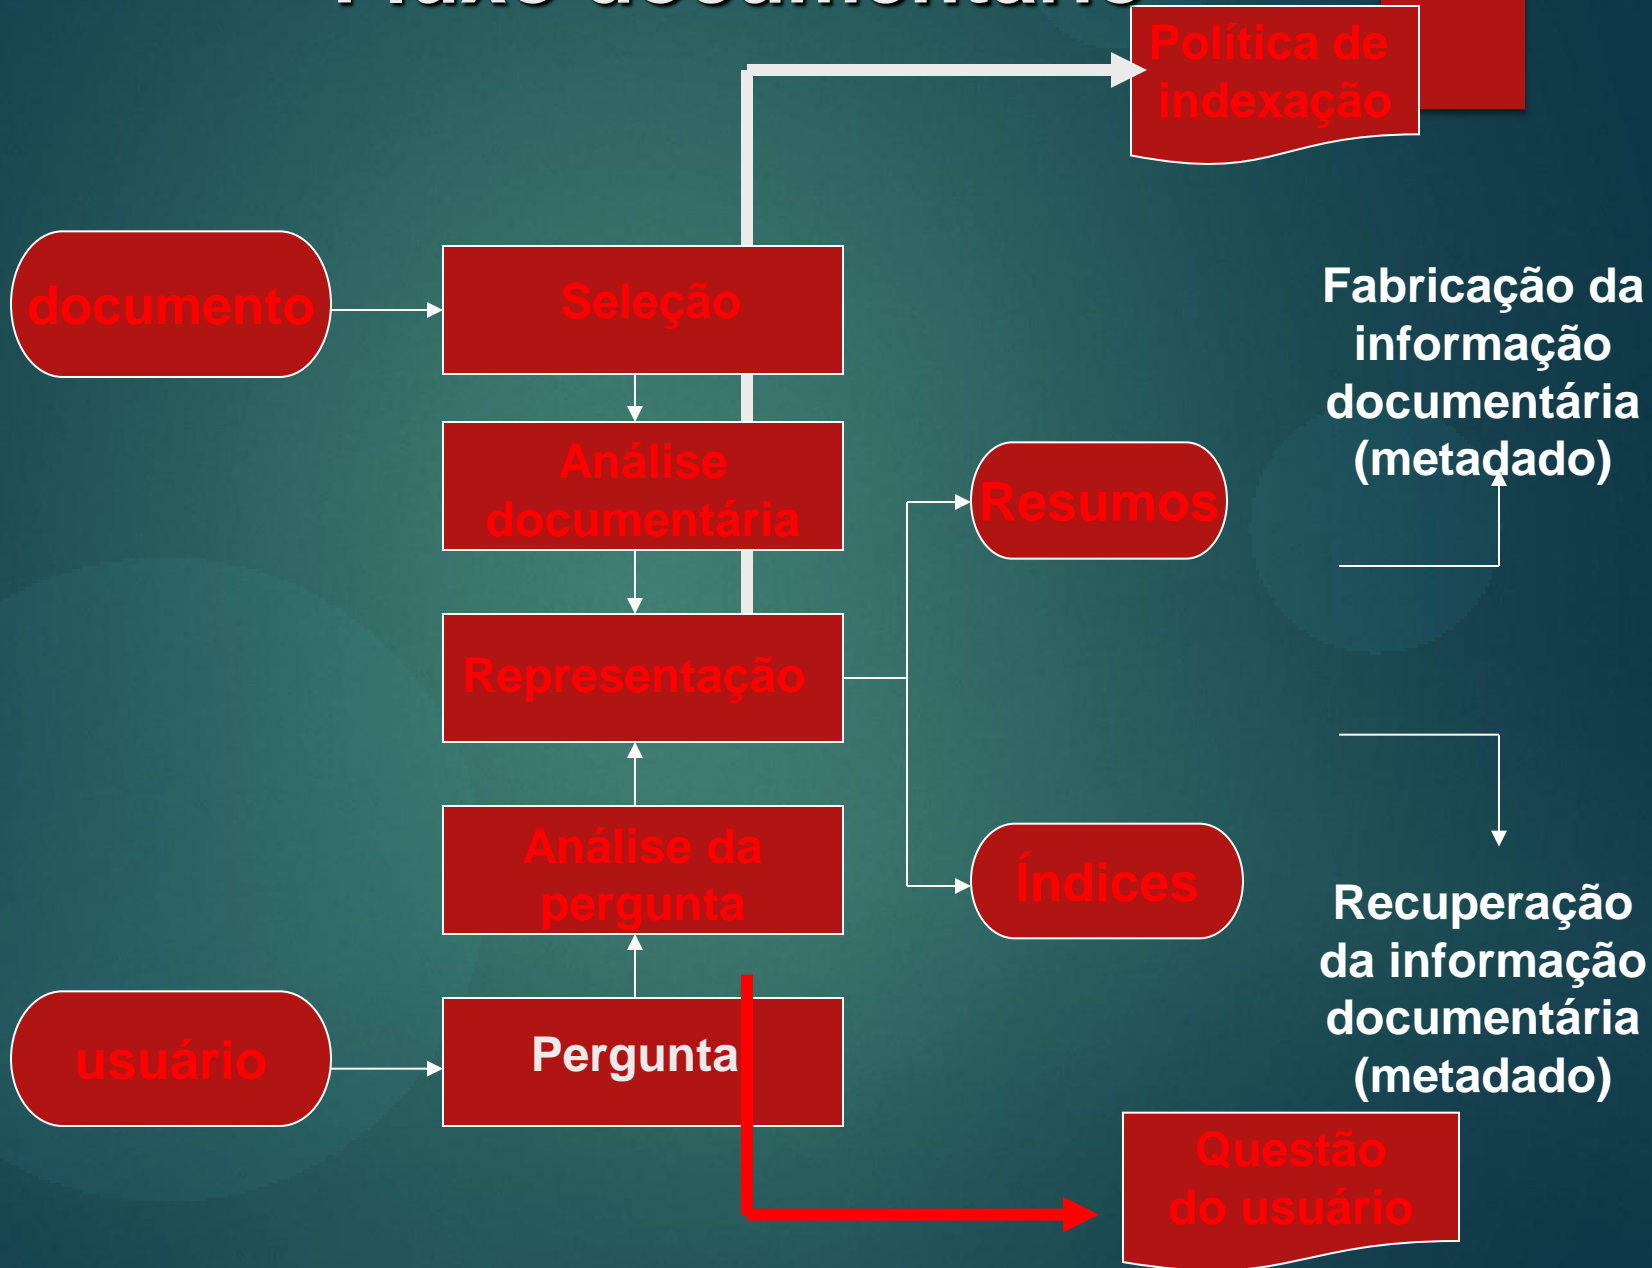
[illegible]

Política de indexação

documento

Seleção

Análise documentária

Representação

Análise da pergunta

usuário

Pergunta

Resumos

Índices

Fabricação da informação documentária (metadado)

Recuperação da informação documentária (metadado)

Questão do usuário